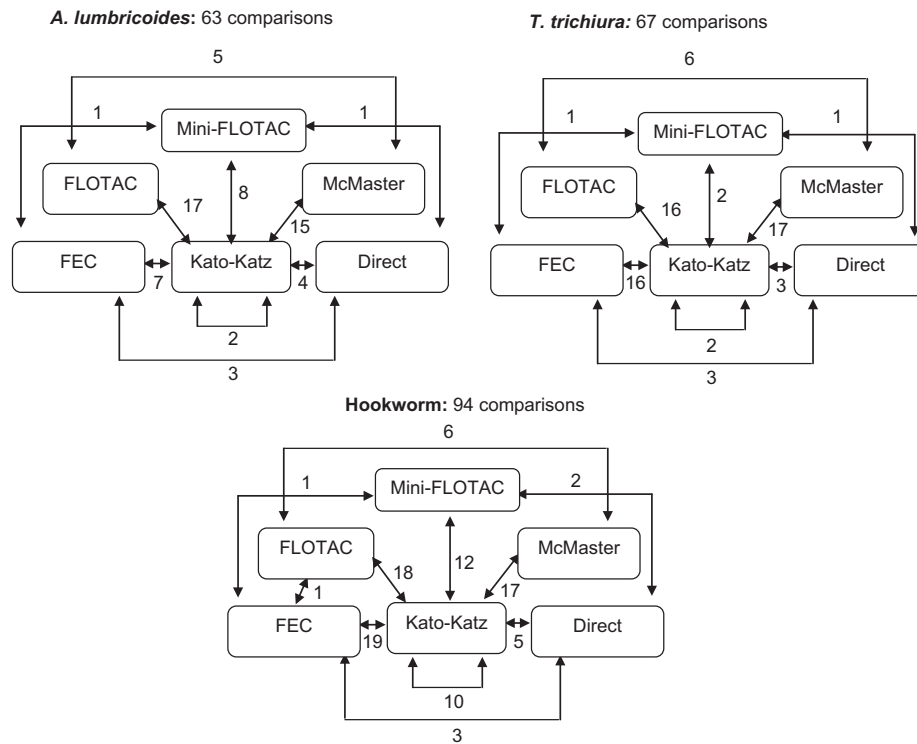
A. lumbricoides: 63 comparisons

5

1

Mini-FLOTAC

1

FLOTAC

8

McMaster

17

15

FEC

Kato-Katz

Direct

7

4

2

3

T. trichiura: 67 comparisons

6

1

Mini-FLOTAC

1

FLOTAC

2

McMaster

16

17

FEC

Kato-Katz

Direct

16

3

2

3

Hookworm: 94 comparisons

6

1

Mini-FLOTAC

2

FLOTAC

12

McMaster

18

17

1

FEC

Kato-Katz

Direct

19

5

10

3